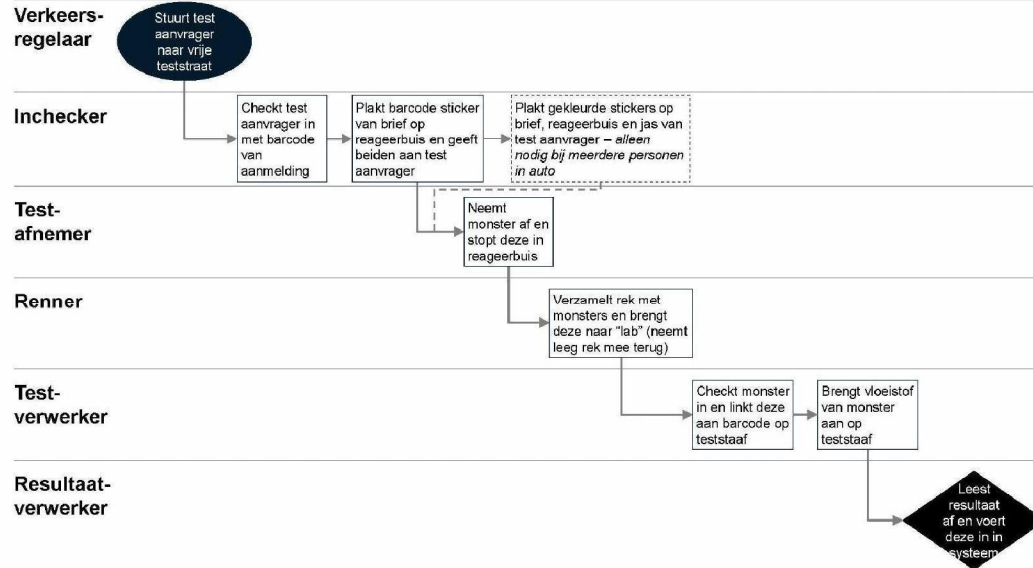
Verkeersregelaar

Stuurt test aanvrager naar vrije teststraat

Inchecker

Checkt test aanvrager in met barcode van aanmelding

Plakt barcode sticker van brief op reageerbuis en geeft beiden aan test aanvrager

Plakt gekleurde stickers op brief, reageerbuis en jas van test aanvrager – *alleen nodig bij meerdere personen in auto*

Testafnemer

Neemt monster af en stopt deze in reageerbuis

Renner

Verzamelt rek met monsters en brengt deze naar "lab" (neemt leeg rek mee terug)

Testverwerker

Checkt monster in en linkt deze aan barcode op teststaaf

Brengt vloeistof van monster aan op teststaaf

Resultaatverwerker

Leest resultaat af en voert deze in in systeem